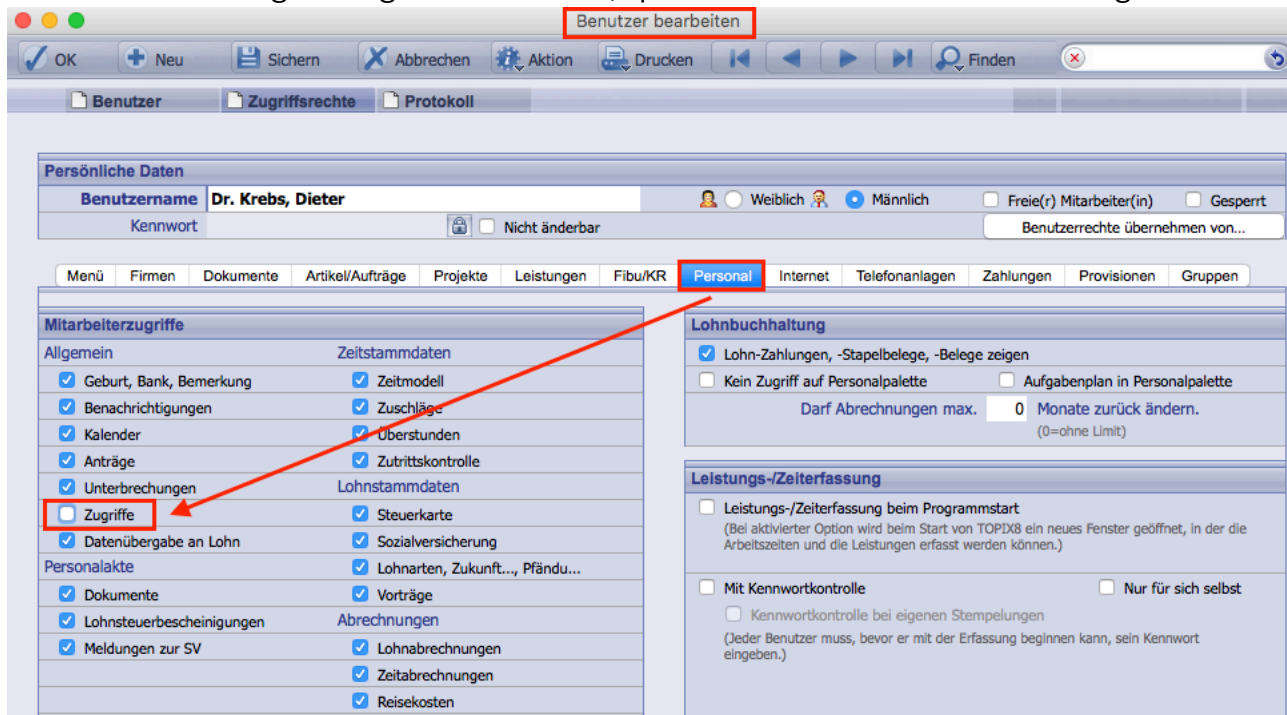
Benutzer bearbeiten

OK Neu Sichern Abbrechen Aktion Drucken Finden

Benutzer Zugriffsrechte Protokoll

Persönliche Daten

Benutzername Dr. Krebs, Dieter

Weiblich Männlich Freie(r) Mitarbeiter(in) Gesperrt

Kennwort Nicht änderbar Benutzerrechte übernehmen von...

Menü Firmen Dokumente Artikel/Aufträge Projekte Leistungen Fibu/KR Personal Internet Telefonanlagen Zahlungen Provisionen Gruppen

Mitarbeiterzugriffe

Allgemein
Geburt, Bank, Bemerkung
Benachrichtigungen
Kalender
Anträge
Unterbrechungen
Zugriffe
Datenübergabe an Lohn

Personalakte
Dokumente
Lohnsteuerbescheinigungen
Meldungen zur SV

Zeitstammdaten
Zeitmodell
Zuschläge
Überstunden
Zutrittskontrolle

Lohnstammdaten
Steuerkarte
Sozialversicherung
Lohnarten, Zukunft..., Pfändu...
Vorträge

Abrechnungen
Lohnabrechnungen
Zeitabrechnungen
Reisekosten

Lohnbuchhaltung
Lohn-Zahlungen, -Stapelbelege, -Belege zeigen
Kein Zugriff auf Personalpalette
Aufgabenplan in Personalpalette
Darf Abrechnungen max. 0 Monate zurück ändern.
(0=ohne Limit)

Leistungs-/Zeiterfassung
Leistungs-/Zeiterfassung beim Programmstart
(Bei aktivierter Option wird beim Start von TOPIX8 ein neues Fenster geöffnet, in der die Arbeitszeiten und die Leistungen erfasst werden können.)

Mit Kennwortkontrolle
Nur für sich selbst
Kennwortkontrolle bei eigenen Stempelungen
(Jeder Benutzer muss, bevor er mit der Erfassung beginnen kann, sein Kennwort eingeben.)